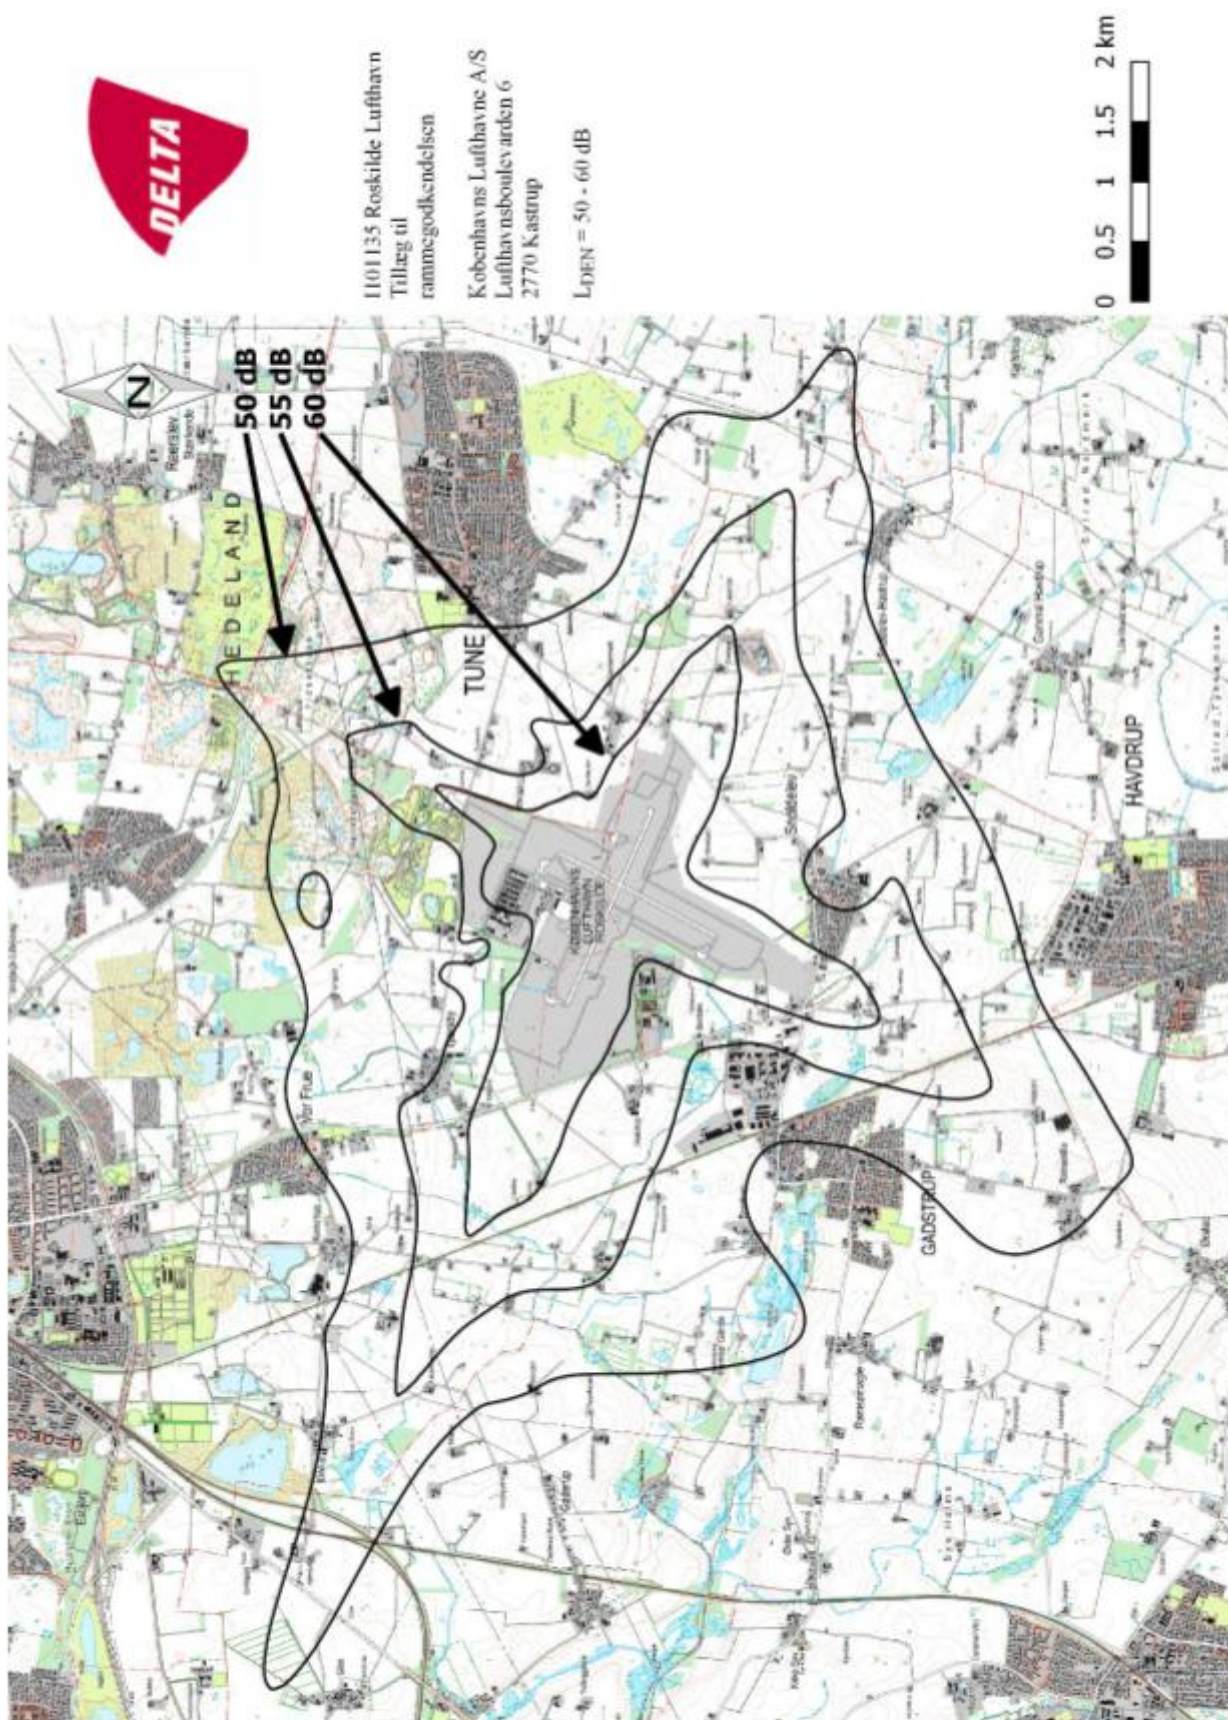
DELTA

1101135 Roskilde Lufthavn
Tillæg til
rammegodkendelsen

Københavns Lufthavne A/S
Lufthavnsboulevarden 6
2770 Kastrup

$L_{DEN}$ = 50 - 60 dB

0 0.5 1 1.5 2 km

N

50 dB
55 dB
60 dB

HEDELAND

TUNE

HAVDRUP

GADSTRUP

Vor Frue

KØBENHAVNS LUFTHAVN ROSKILDE